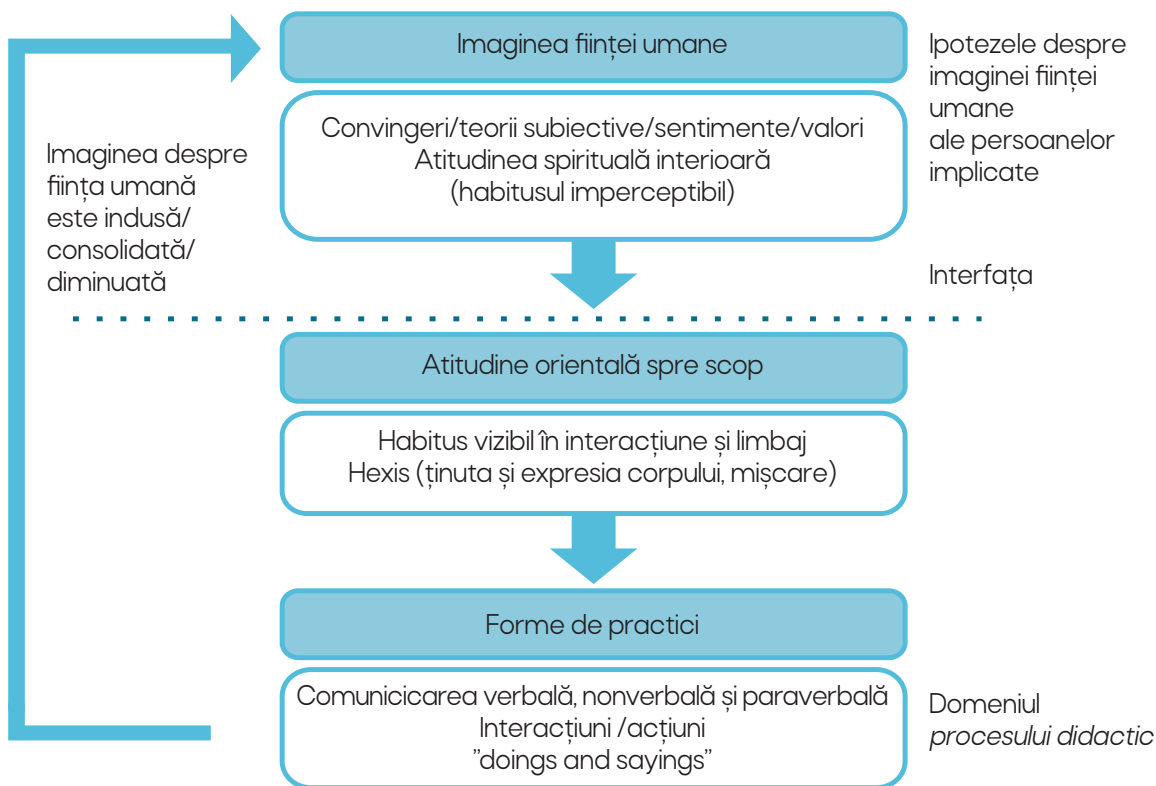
Imaginea ființei umane

Ipotezele despre imaginei ființei umane ale persoanelor implicate

Convingeri/teorii subiective/sentimente/valori
Atitudinea spirituală interioară
(habitusul imperceptibil)

Imaginea despre ființa umană este indusă/ consolidată/ diminuată

Interfața

Atitudine orientală spre scop

Habitus vizibil în interacțiune și limbaj
Hexis (ținuta și expresia corpului, mișcare)

Forme de practici

Comunicicarea verbală, nonverbală și paraverbală
Interacțiuni /acțiuni
”doings and sayings”

Domeniul *procesului didactic*